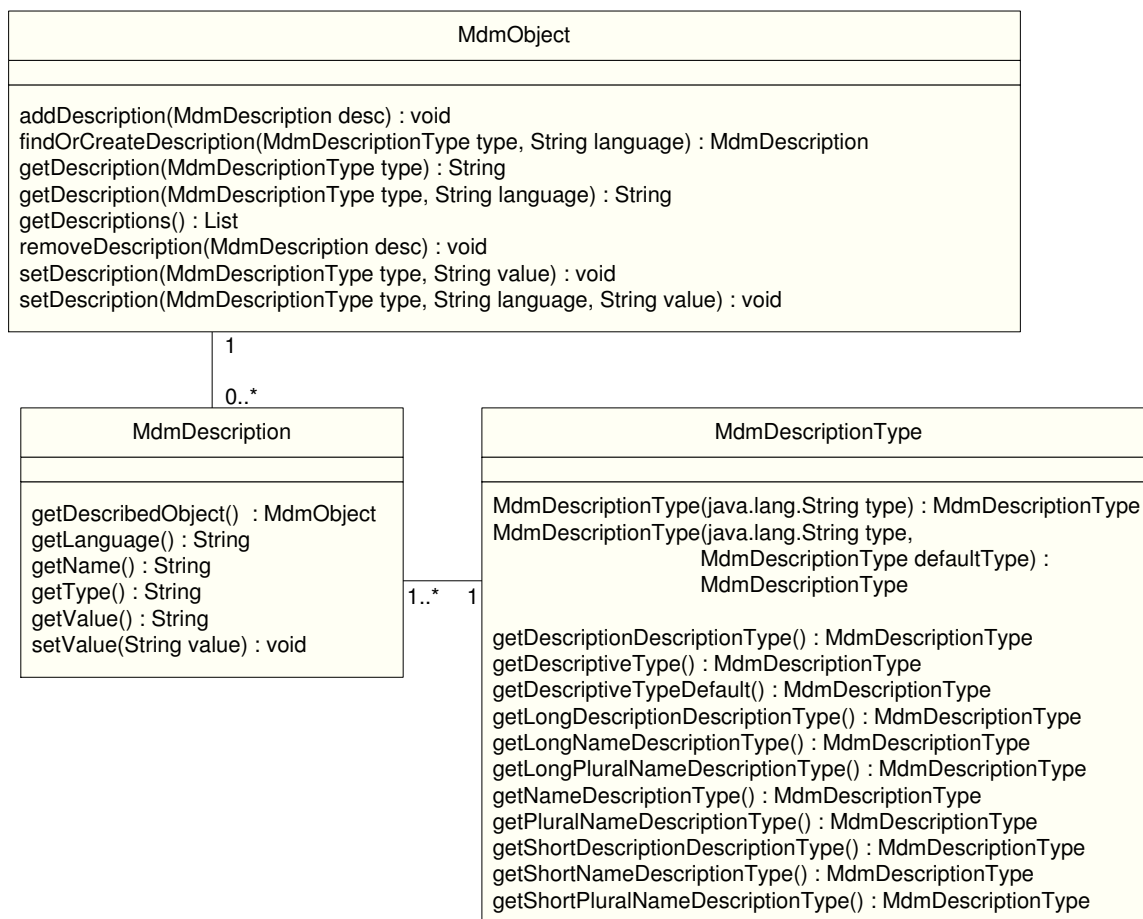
MdmObject

addDescription(MdmDescription desc) : void
findOrCreateDescription(MdmDescriptionType type, String language) : MdmDescription
getDescription(MdmDescriptionType type) : String
getDescription(MdmDescriptionType type, String language) : String
getDescriptions() : List
removeDescription(MdmDescription desc) : void
setDescription(MdmDescriptionType type, String value) : void
setDescription(MdmDescriptionType type, String language, String value) : void

1

0..*

MdmDescription

getDescribedObject() : MdmObject
getLanguage() : String
getName() : String
getType() : String
getValue() : String
setValue(String value) : void

1..*

1

MdmDescriptionType

MdmDescriptionType(java.lang.String type) : MdmDescriptionType
MdmDescriptionType(java.lang.String type, MdmDescriptionType defaultType) : MdmDescriptionType

getDescriptionDescriptionType() : MdmDescriptionType
getDescriptiveType() : MdmDescriptionType
getDescriptiveTypeDefault() : MdmDescriptionType
getLongDescriptionDescriptionType() : MdmDescriptionType
getLongNameDescriptionType() : MdmDescriptionType
getLongPluralNameDescriptionType() : MdmDescriptionType
getNameDescriptionType() : MdmDescriptionType
getPluralNameDescriptionType() : MdmDescriptionType
getShortDescriptionDescriptionType() : MdmDescriptionType
getShortNameDescriptionType() : MdmDescriptionType
getShortPluralNameDescriptionType() : MdmDescriptionType